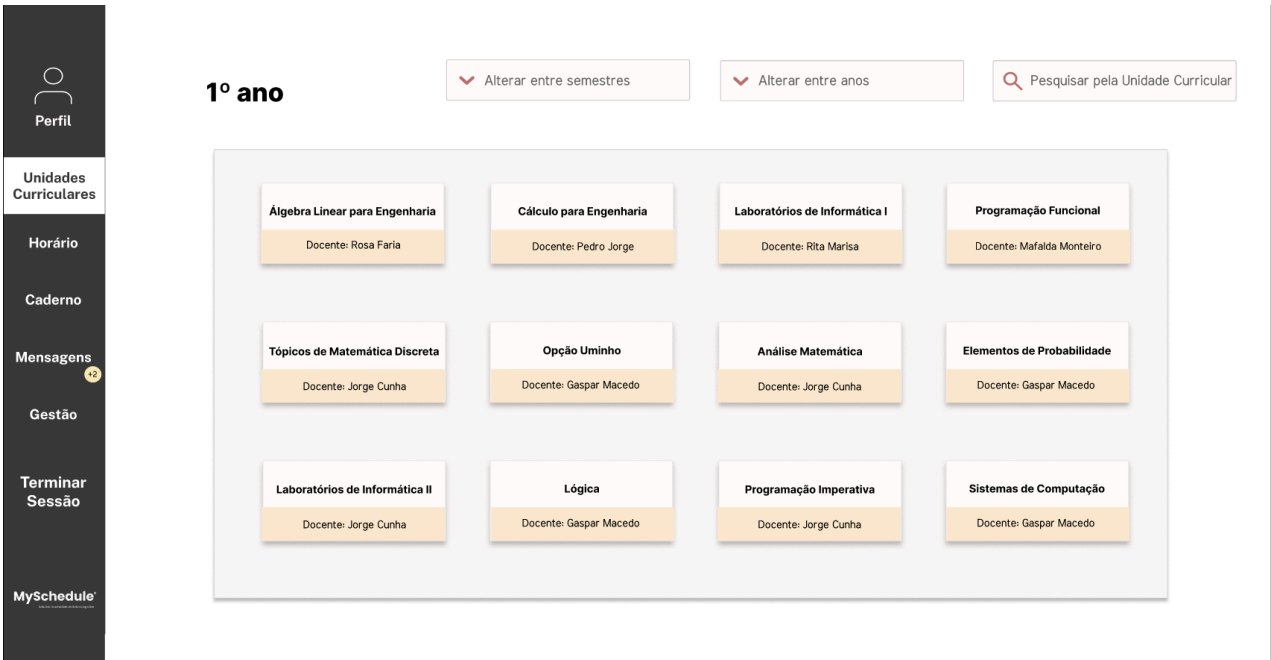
Perfil

Unidades Curriculares

Horário

Caderno

Mensagens
+2

Gestão

Terminar Sessão

MySchedule
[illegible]

1º ano

Alterar entre semestres

Alterar entre anos

Pesquisar pela Unidade Curricular

Álgebra Linear para Engenharia
Docente: Rosa Faria

Cálculo para Engenharia
Docente: Pedro Jorge

Laboratórios de Informática I
Docente: Rita Marisa

Programação Funcional
Docente: Mafalda Monteiro

Tópicos de Matemática Discreta
Docente: Jorge Cunha

Opção Uminho
Docente: Gaspar Macedo

Análise Matemática
Docente: Jorge Cunha

Elementos de Probabilidade
Docente: Gaspar Macedo

Laboratórios de Informática II
Docente: Jorge Cunha

Lógica
Docente: Gaspar Macedo

Programação Imperativa
Docente: Jorge Cunha

Sistemas de Computação
Docente: Gaspar Macedo